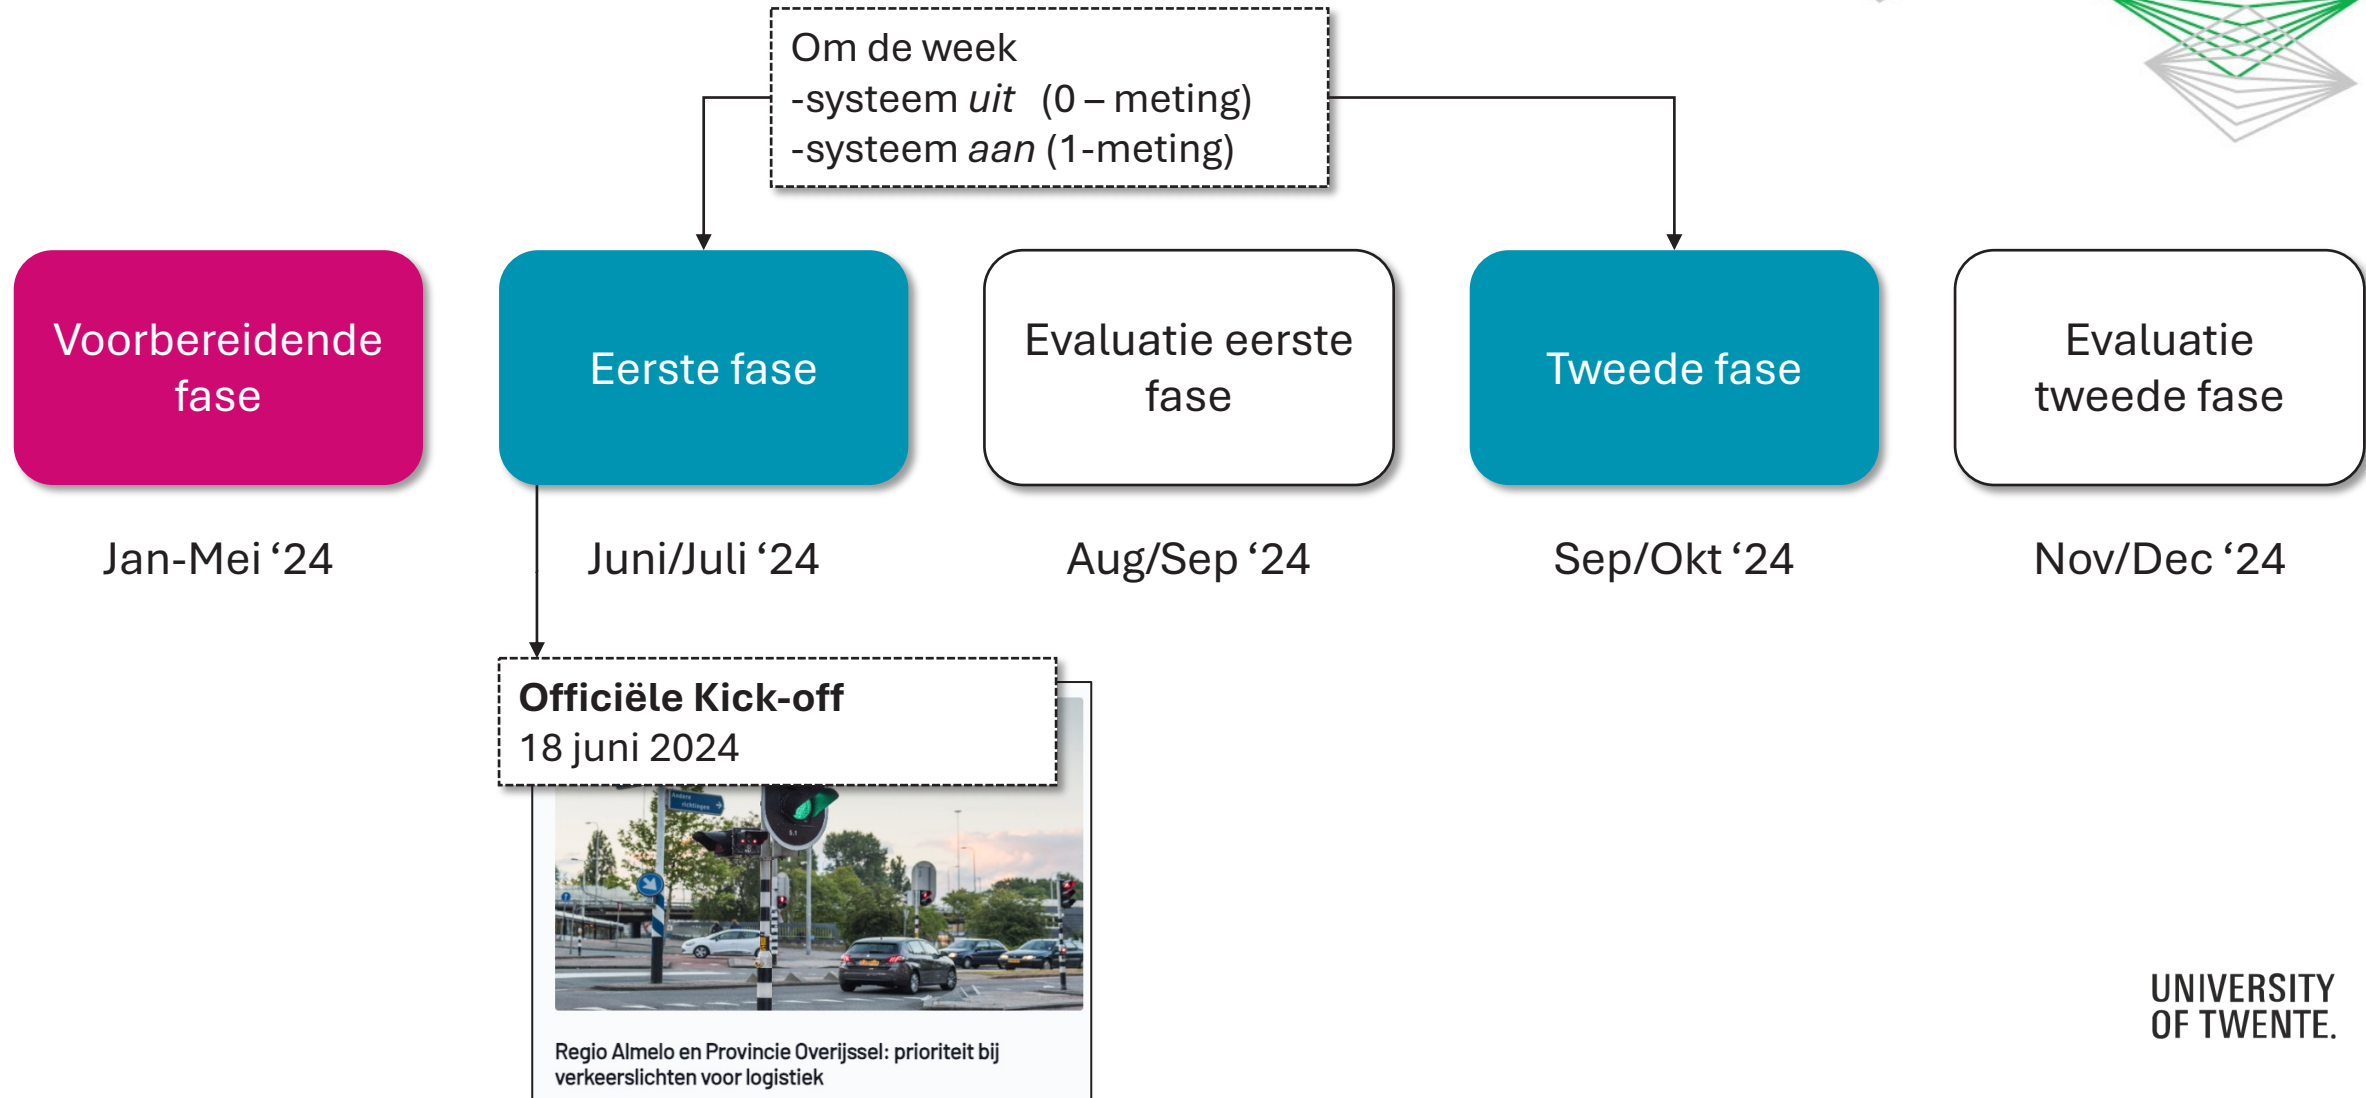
Om de week
-systeem *uit* (0 – meting)
-systeem *aan* (1-meting)

Voorbereidende fase

Eerste fase

Evaluatie eerste fase

Tweede fase

Evaluatie tweede fase

Jan-Mei ‘24

Juni/Juli ‘24

Aug/Sep ‘24

Sep/Okt ‘24

Nov/Dec ‘24

**Officiële Kick-off**
18 juni 2024

Andere richtingen

Regio Almelo en Provincie Overijssel: prioriteit bij verkeerslichten voor logistiek

UNIVERSITY OF TWENTE.